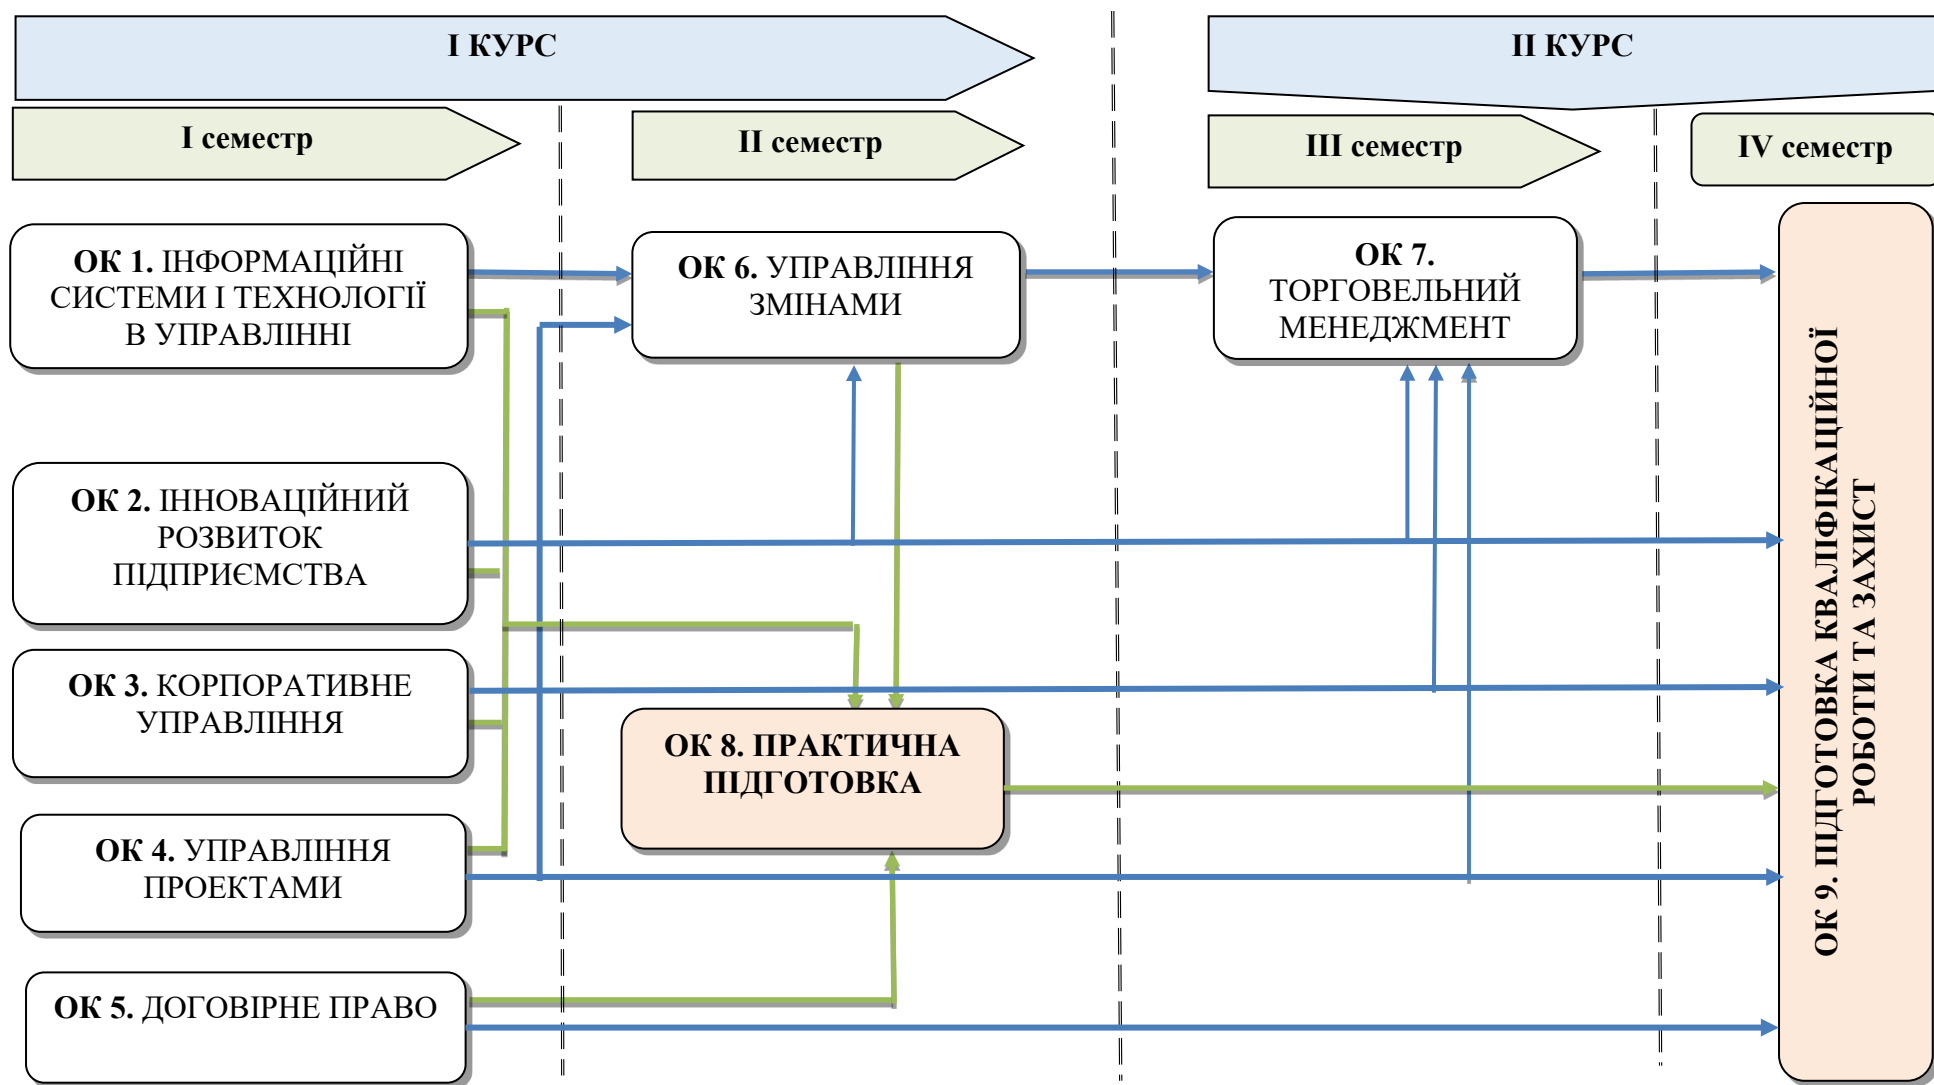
I КУРС

II КУРС

I семестр

II семестр

III семестр

IV семестр

**ОК 1.** ІНФОРМАЦІЙНІ СИСТЕМИ І ТЕХНОЛОГІЇ В УПРАВЛІННІ

**ОК 6.** УПРАВЛІННЯ ЗМІНАМИ

**ОК 7.** ТОРГОВЕЛЬНИЙ МЕНЕДЖМЕНТ

**ОК 2.** ІННОВАЦІЙНИЙ РОЗВИТОК ПІДПРИЄМСТВА

**ОК 3.** КОРПОРАТИВНЕ УПРАВЛІННЯ

**ОК 8. ПРАКТИЧНА ПІДГОТОВКА**

**ОК 4.** УПРАВЛІННЯ ПРОЕКТАМИ

**ОК 5.** ДОГОВІРНЕ ПРАВО

ОК 9. ПІДГОТОВКА КВАЛІФІКАЦІЙНОЇ РОБОТИ ТА ЗАХИСТ